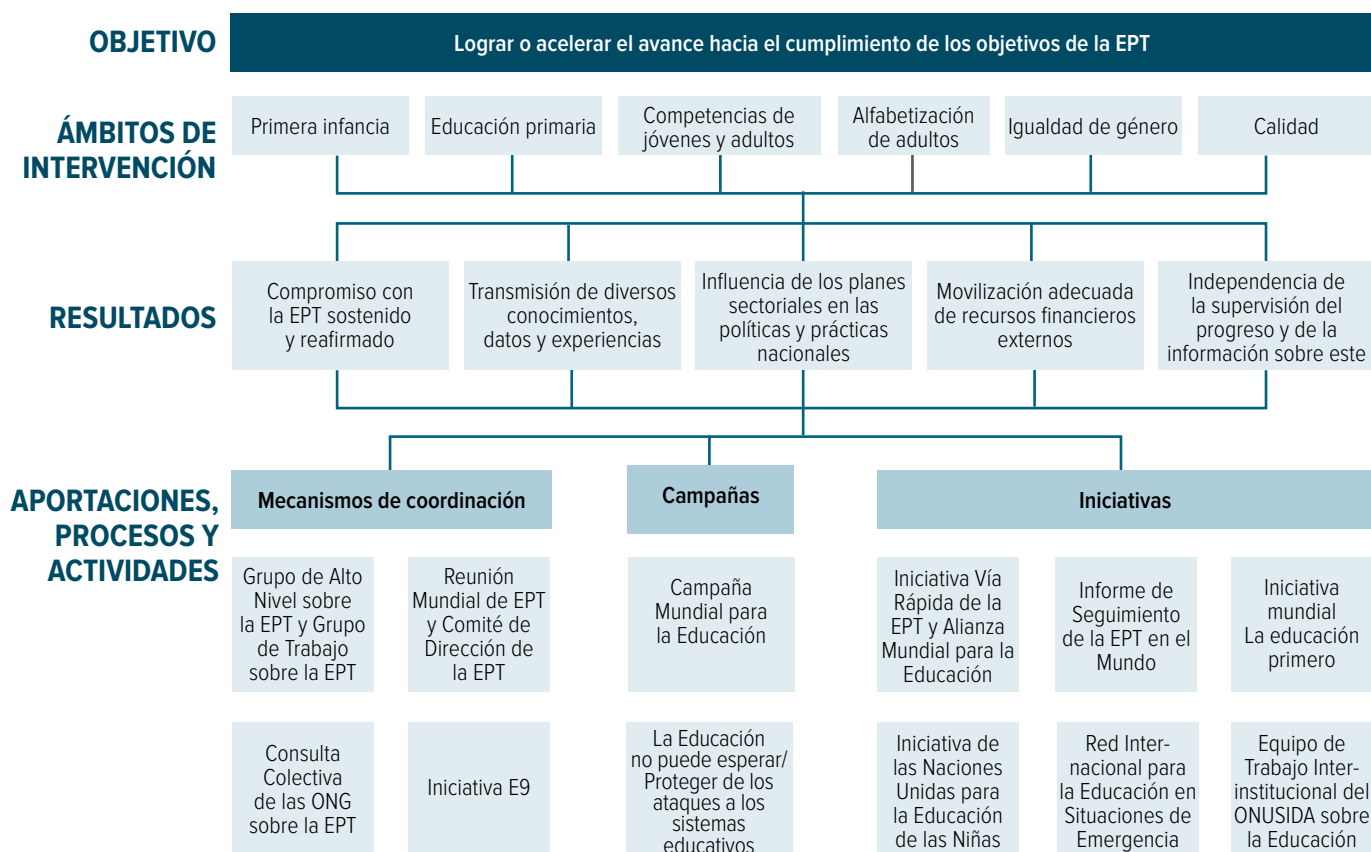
OBJETIVO

Lograr o acelerar el avance hacia el cumplimiento de los objetivos de la EPT

ÁMBITOS DE INTERVENCIÓN

Primera infancia

Educación primaria

Competencias de jóvenes y adultos

Alfabetización de adultos

Igualdad de género

Calidad

RESULTADOS

Compromiso con la EPT sostenido y reafirmado

Transmisión de diversos conocimientos, datos y experiencias

Influencia de los planes sectoriales en las políticas y prácticas nacionales

Movilización adecuada de recursos financieros externos

Independencia de la supervisión del progreso y de la información sobre este

APORTACIONES, PROCESOS Y ACTIVIDADES

Mecanismos de coordinación

Campañas

Iniciativas

Grupo de Alto Nivel sobre la EPT y Grupo de Trabajo sobre la EPT

Reunión Mundial de EPT y Comité de Dirección de la EPT

Campaña Mundial para la Educación

Iniciativa Vía Rápida de la EPT y Alianza Mundial para la Educación

Informe de Seguimiento de la EPT en el Mundo

Iniciativa mundial La educación primero

Consulta Colectiva de las ONG sobre la EPT

Iniciativa E9

La Educación no puede esperar/ Proteger de los ataques a los sistemas educativos

Iniciativa de las Naciones Unidas para la Educación de las Niñas

Red Internacional para la Educación en Situaciones de Emergencia

Equipo de Trabajo Interinstitucional del ONUSIDA sobre la Educación